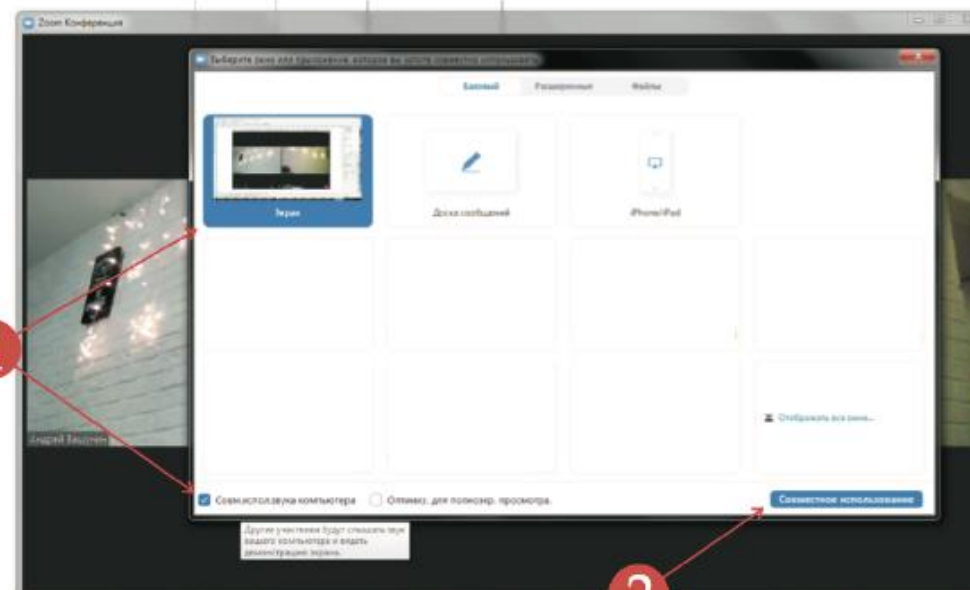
Zoom Конференция

Выберите окно или приложение, которое вы хотите совместно использовать

Базовый Расширенные Файлы

Экран

Доска сообщений

iPhone/iPad

Отображать все окна...

Андрей Бакунин

Совм.исп.звука компьютера

Оптимиз. для полноэкр. просмотра

Совместное использование

Другие участники будут слышать звук вашего компьютера и видеть демонстрацию экрана.

2